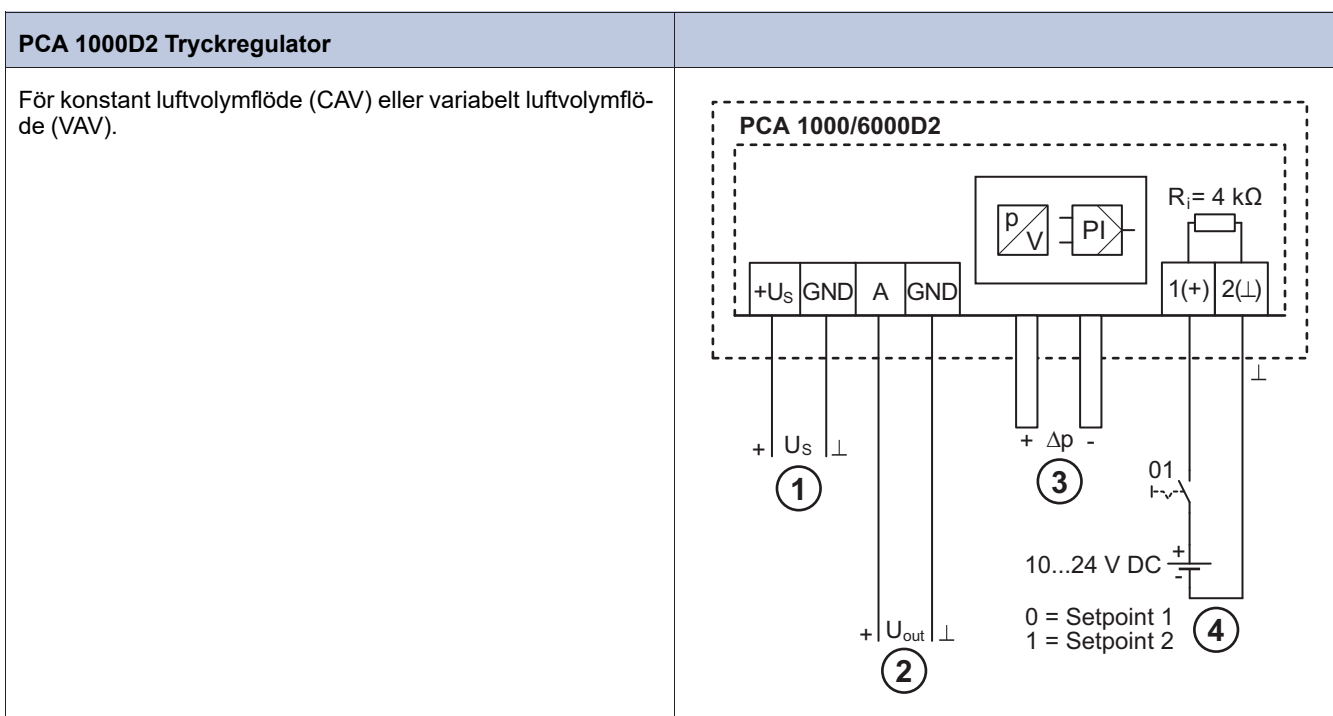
| PCA 1000D2 Tryckregulator | |
|---|---|
| För konstant luftvolymflöde (CAV) eller variabelt luftvolymflöde (VAV). | PCA 1000/6000D2 |

$R_i = 4\ k\Omega$

p/V

PI

$+U_S$ GND A GND

1(+) 2(⊥)

⊥

+ $U_S$ ⊥

1

+ Δp -

3

01

10...24 V DC + -

0 = Setpoint 1
1 = Setpoint 2

4

+ $U_{out}$ ⊥

2